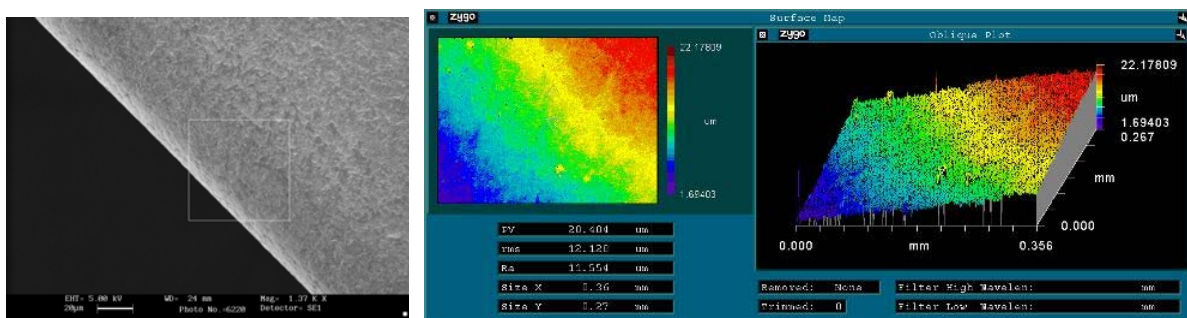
EHT= 5.00 kV WD= 24 mm Mag= 1.37 K X
20μm Photo No.=6220 Detector= SE1

zygo
Surface Map

22.17809
um
1.69403

PV 20.404 um
rms 12.120 um
Ra 11.554 um
Size X 0.36 mm
Size Y 0.27 mm

zygo
Oblique Plot

22.17809
um
1.69403
0.267
mm
0.000
0.000 mm 0.356

Removed: None
Trimmed: 0
Filter High Wavelen: mm
Filter Low Wavelen: mm